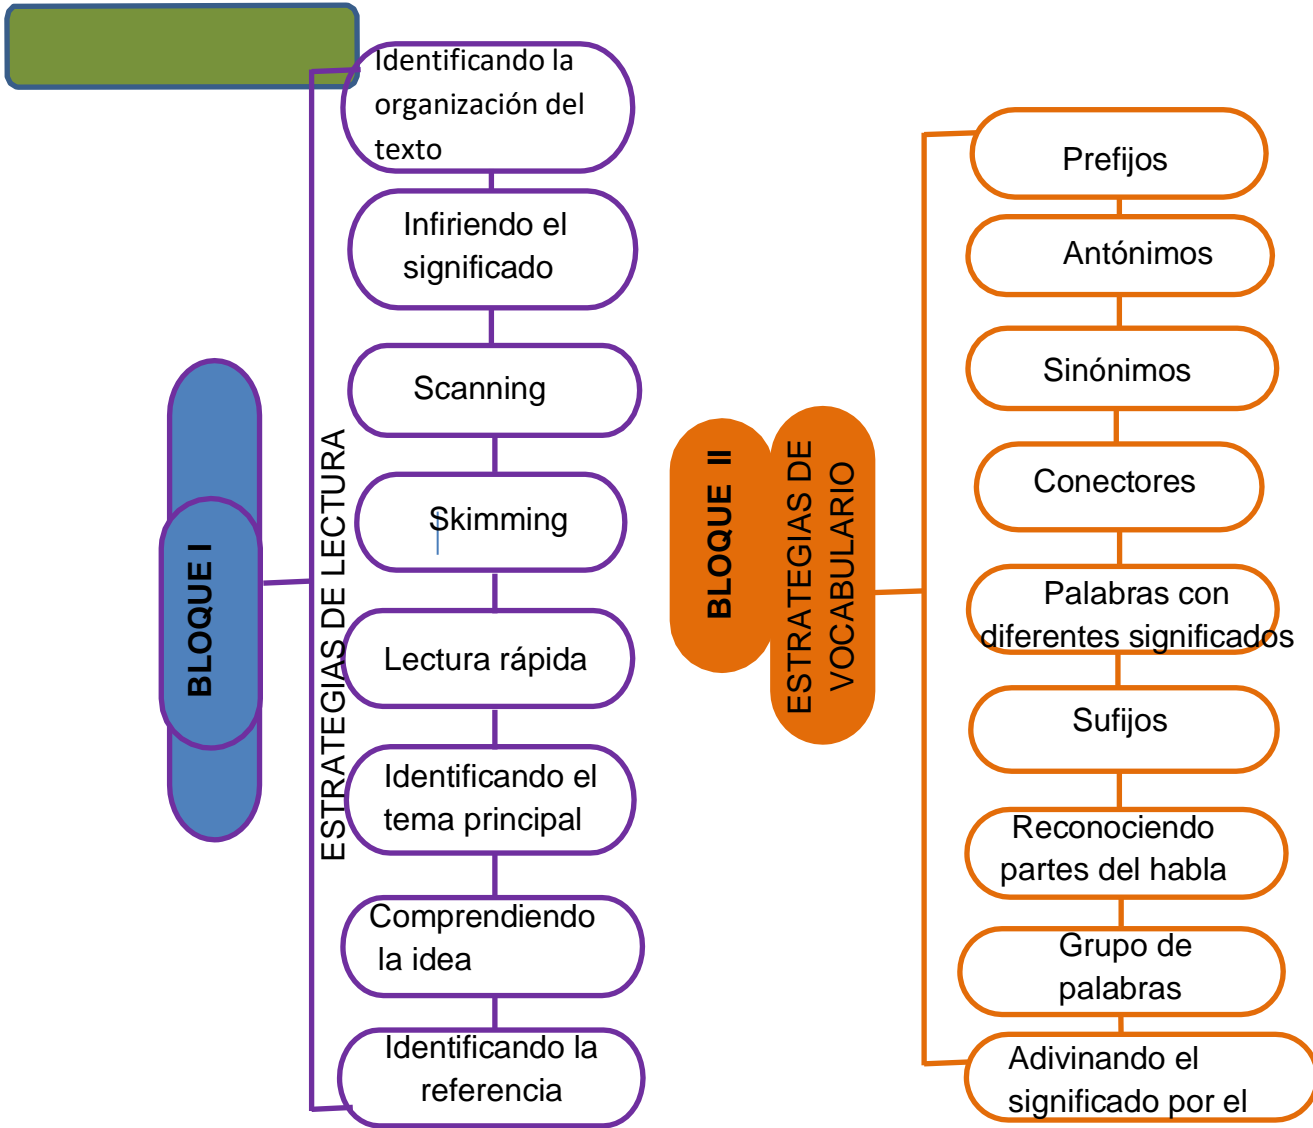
BLOQUE I

ESTRATEGIAS DE LECTURA

Identificando la organización del texto

Infiriendo el significado

Scanning

Skimming

Lectura rápida

Identificando el tema principal

Comprendiendo la idea

Identificando la referencia

BLOQUE II

ESTRATEGIAS DE VOCABULARIO

Prefijos

Antónimos

Sinónimos

Conectores

Palabras con diferentes significados

Sufijos

Reconociendo partes del habla

Grupo de palabras

Adivinando el significado por el